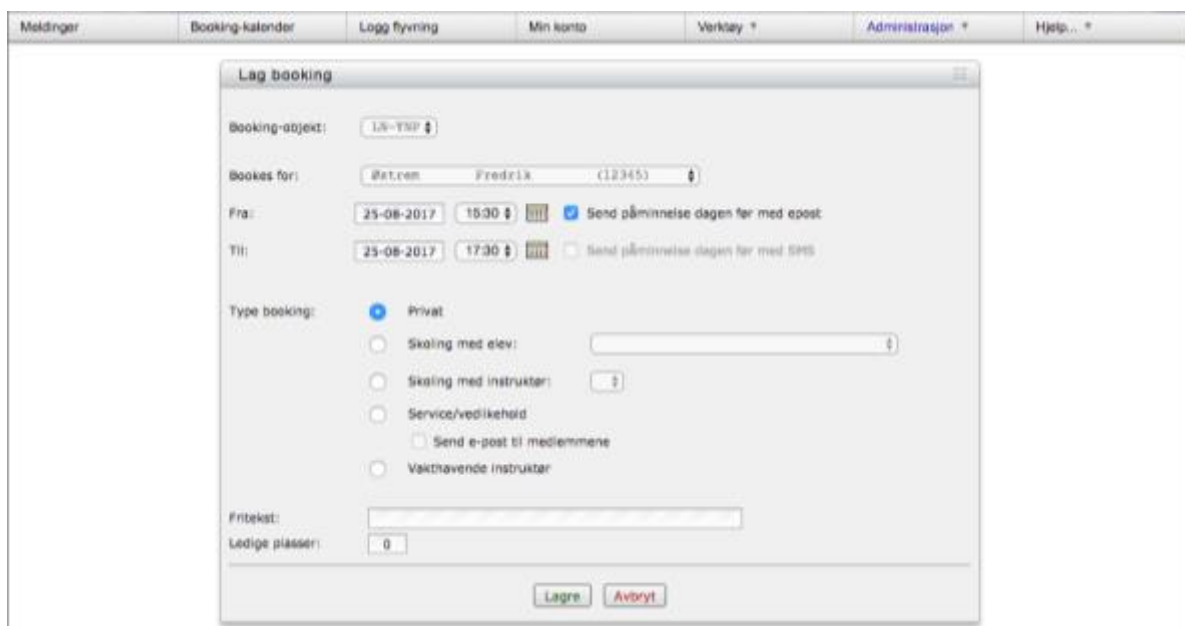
Meldinger | Booking-kalender | Logg flyvning | Min konto | Verktøy ▾ | Administrasjon ▾ | Hjelp... ▾

Lag booking

Booking-objekt: LN-YNP

Bookes for: Østrem Fredrik (12345)

Fra: 25-08-2017 15:30 Send påminnelse dagen før med epost

Til: 25-08-2017 17:30 Send påminnelse dagen før med SMS

Type booking: Privat

Skoling med elev:

Skoling med instruktør:

Service/vedlikehold

Send e-post til medlemmene

Vakthavende instruktør

Fritekst:

Ledige plasser: 0

Lagre Avbryt